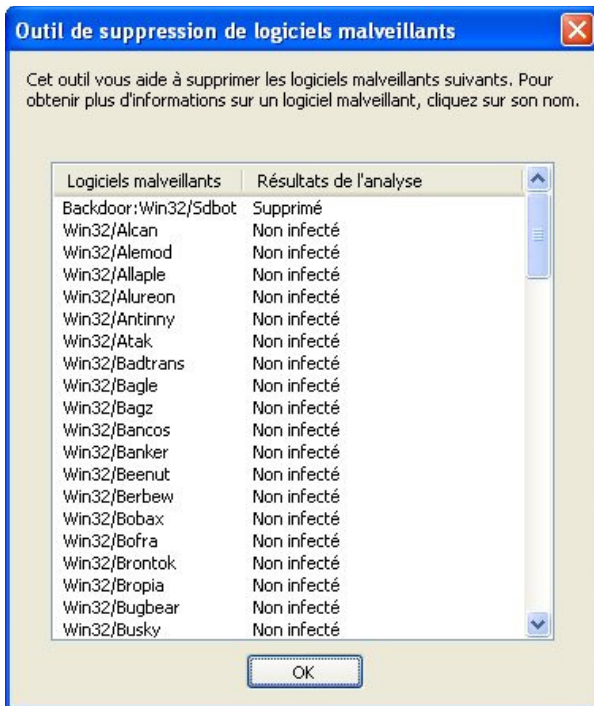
Outil de suppression de logiciels malveillants

Cet outil vous aide à supprimer les logiciels malveillants suivants. Pour obtenir plus d'informations sur un logiciel malveillant, cliquez sur son nom.

| Logiciels malveillants | Résultats de l'analyse |
|---|---|
| Backdoor:Win32/Sdbot | Supprimé |
| Win32/Alcan | Non infecté |
| Win32/Alemod | Non infecté |
| Win32/Allaple | Non infecté |
| Win32/Alureon | Non infecté |
| Win32/Antinny | Non infecté |
| Win32/Atak | Non infecté |
| Win32/Badtrans | Non infecté |
| Win32/Bagle | Non infecté |
| Win32/Bagz | Non infecté |
| Win32/Bancos | Non infecté |
| Win32/Banker | Non infecté |
| Win32/Beenut | Non infecté |
| Win32/Berbew | Non infecté |
| Win32/Bobax | Non infecté |
| Win32/Bofra | Non infecté |
| Win32/Brontok | Non infecté |
| Win32/Bropia | Non infecté |
| Win32/Bugbear | Non infecté |
| Win32/Busky | Non infecté |

OK